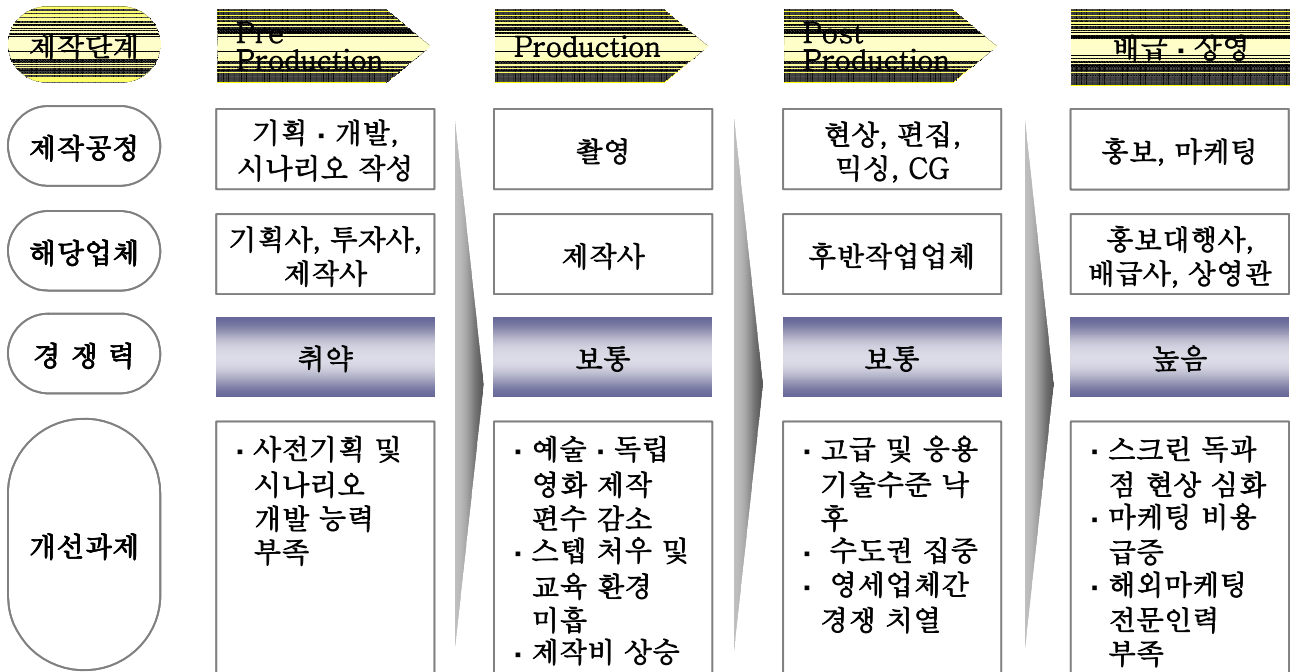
| 제작단계 | Pre Production | Production | Post Production | 배급 · 상영 |
|---|---|---|---|---|
| 제작공정 | 기획 · 개발, 시나리오 작성 | 촬영 | 현상, 편집, 믹싱, CG | 홍보, 마케팅 |
| 해당업체 | 기획사, 투자사, 제작사 | 제작사 | 후반작업업체 | 홍보대행사, 배급사, 상영관 |
| 경 쟁 력 | 취약 | 보통 | 보통 | 높음 |
| 개선과제 | · 사전기획 및 시나리오 개발 능력 부족 | · 예술 · 독립 영화 제작 편수 감소<br>· 스텝 처우 및 교육 환경 미흡<br>· 제작비 상승 | · 고급 및 응용 기술수준 낙후<br>· 수도권 집중<br>· 영세업체간 경쟁 치열 | · 스크린 독과점 현상 심화<br>· 마케팅 비용 급증<br>· 해외마케팅 전문인력 부족 |